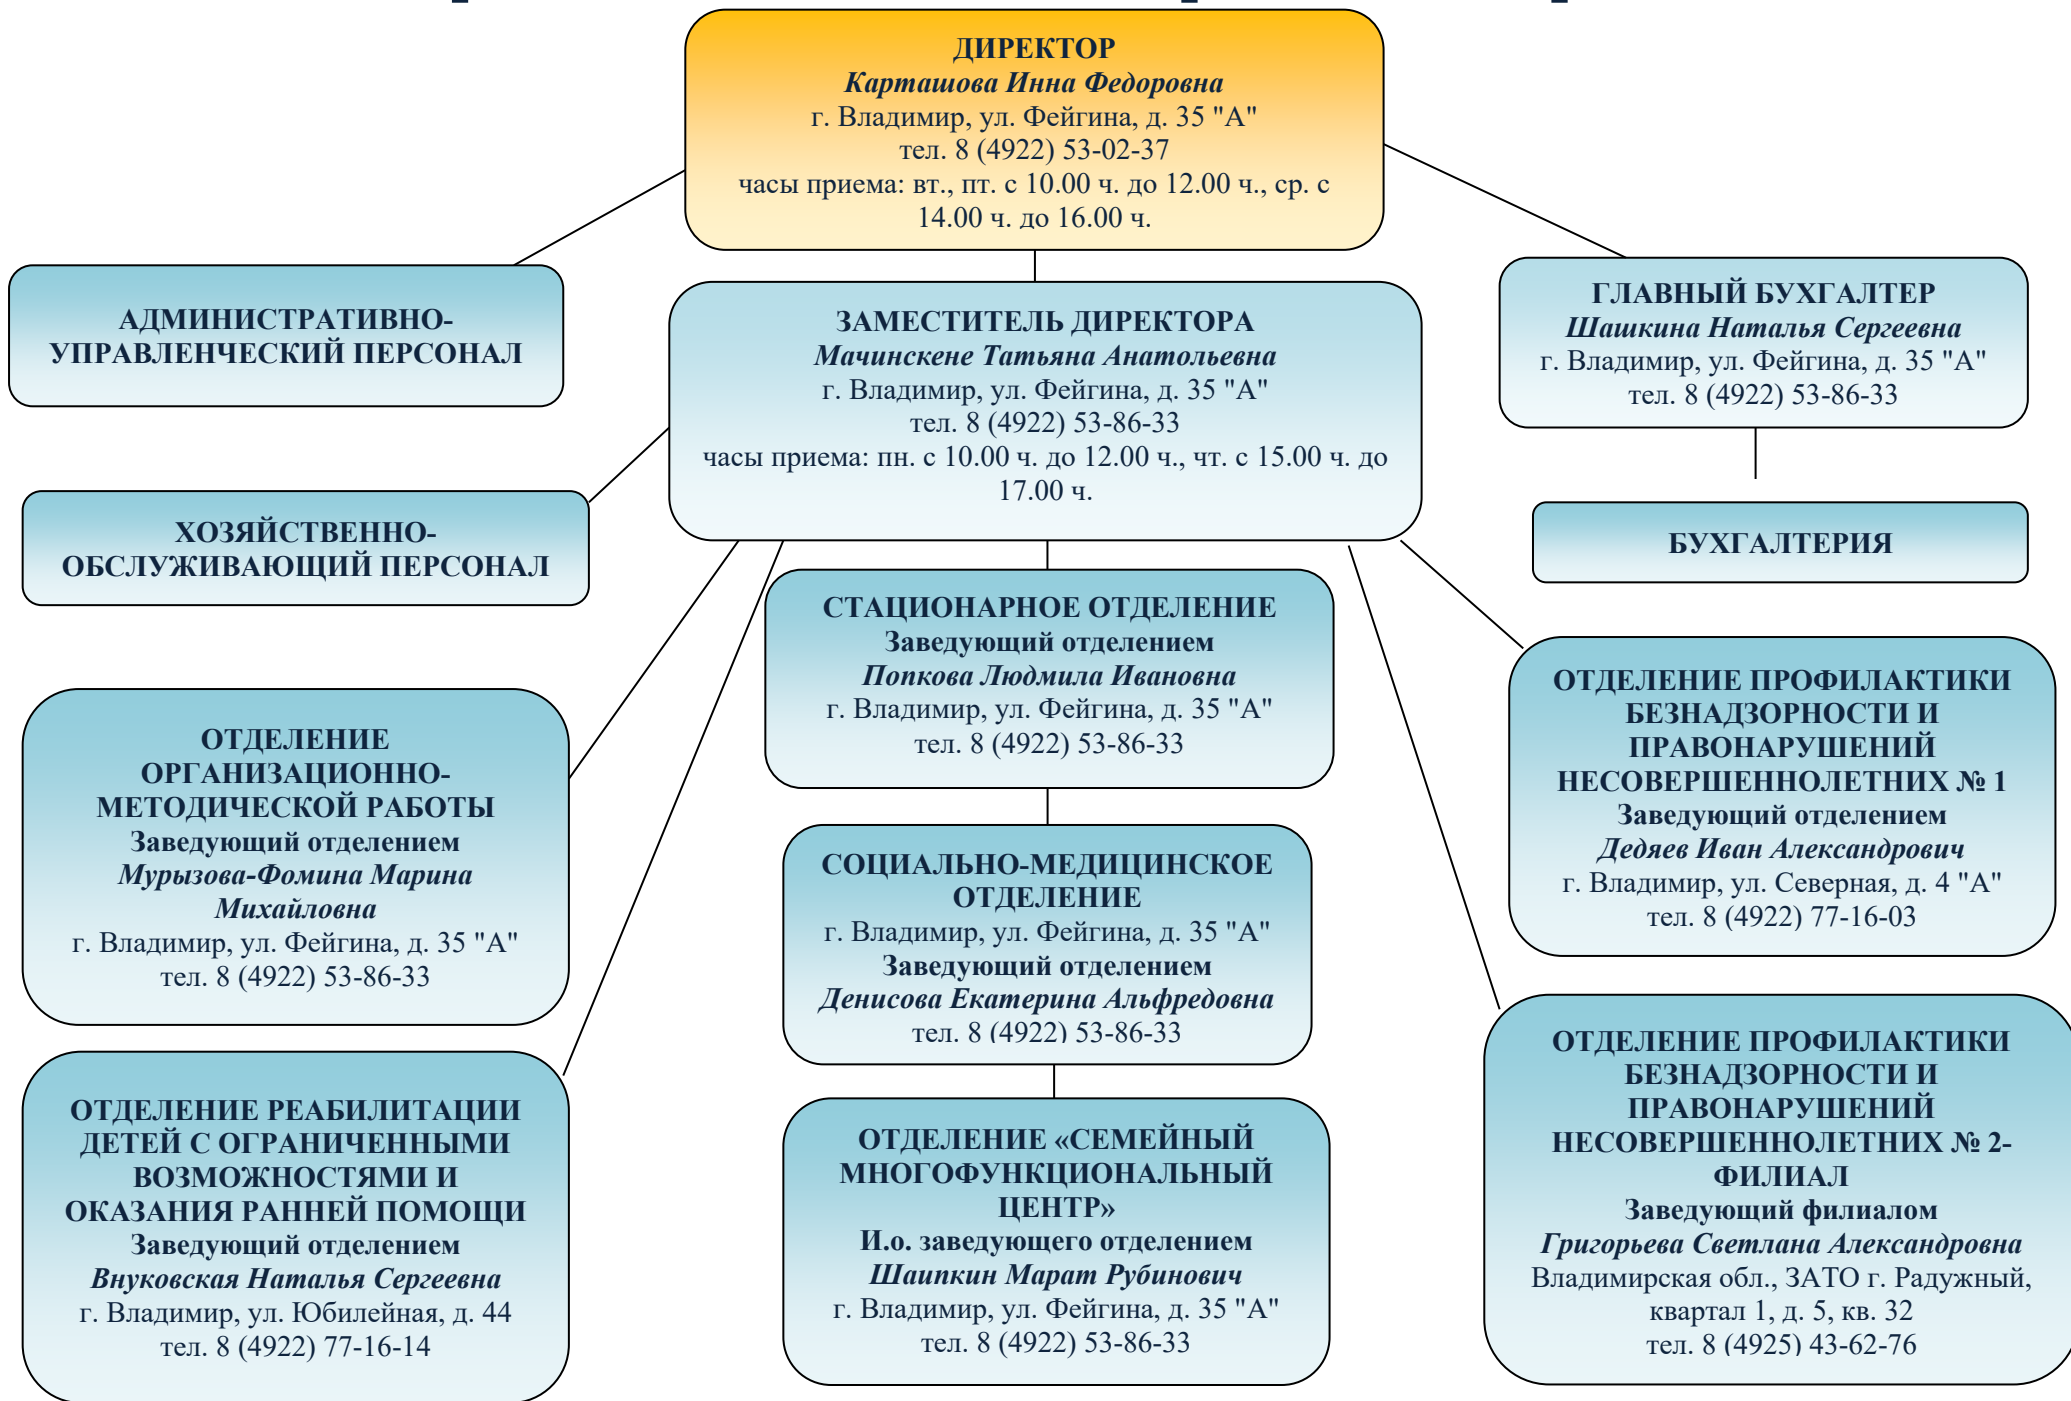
ДИРЕКТОР
Карташова Инна Федоровна
г. Владимир, ул. Фейгина, д. 35 "А"
тел. 8 (4922) 53-02-37
часы приема: вт., пт. с 10.00 ч. до 12.00 ч., ср. с 14.00 ч. до 16.00 ч.

АДМИНИСТРАТИВНО-УПРАВЛЕНЧЕСКИЙ ПЕРСОНАЛ

ЗАМЕСТИТЕЛЬ ДИРЕКТОРА
Мачинскене Татьяна Анатольевна
г. Владимир, ул. Фейгина, д. 35 "А"
тел. 8 (4922) 53-86-33
часы приема: пн. с 10.00 ч. до 12.00 ч., чт. с 15.00 ч. до 17.00 ч.

ГЛАВНЫЙ БУХГАЛТЕР
Шашкина Наталья Сергеевна
г. Владимир, ул. Фейгина, д. 35 "А"
тел. 8 (4922) 53-86-33

ХОЗЯЙСТВЕННО-ОБСЛУЖИВАЮЩИЙ ПЕРСОНАЛ

БУХГАЛТЕРИЯ

СТАЦИОНАРНОЕ ОТДЕЛЕНИЕ
Заведующий отделением
Попкова Людмила Ивановна
г. Владимир, ул. Фейгина, д. 35 "А"
тел. 8 (4922) 53-86-33

ОТДЕЛЕНИЕ ОРГАНИЗАЦИОННО-МЕТОДИЧЕСКОЙ РАБОТЫ
Заведующий отделением
Мурызова-Фомина Марина Михайловна
г. Владимир, ул. Фейгина, д. 35 "А"
тел. 8 (4922) 53-86-33

ОТДЕЛЕНИЕ ПРОФИЛАКТИКИ БЕЗНАДЗОРНОСТИ И ПРАВОНАРУШЕНИЙ НЕСОВЕРШЕННОЛЕТНИХ № 1
Заведующий отделением
Дедяев Иван Александрович
г. Владимир, ул. Северная, д. 4 "А"
тел. 8 (4922) 77-16-03

СОЦИАЛЬНО-МЕДИЦИНСКОЕ ОТДЕЛЕНИЕ
г. Владимир, ул. Фейгина, д. 35 "А"
Заведующий отделением
Денисова Екатерина Альфредовна
тел. 8 (4922) 53-86-33

ОТДЕЛЕНИЕ РЕАБИЛИТАЦИИ ДЕТЕЙ С ОГРАНИЧЕННЫМИ ВОЗМОЖНОСТЯМИ И ОКАЗАНИЯ РАННЕЙ ПОМОЩИ
Заведующий отделением
Внуковская Наталья Сергеевна
г. Владимир, ул. Юбилейная, д. 44
тел. 8 (4922) 77-16-14

ОТДЕЛЕНИЕ «СЕМЕЙНЫЙ МНОГОФУНКЦИОНАЛЬНЫЙ ЦЕНТР»
И.о. заведующего отделением
Шаипкин Марат Рубинович
г. Владимир, ул. Фейгина, д. 35 "А"
тел. 8 (4922) 53-86-33

ОТДЕЛЕНИЕ ПРОФИЛАКТИКИ БЕЗНАДЗОРНОСТИ И ПРАВОНАРУШЕНИЙ НЕСОВЕРШЕННОЛЕТНИХ № 2-ФИЛИАЛ
Заведующий филиалом
Григорьева Светлана Александровна
Владимирская обл., ЗАТО г. Радужный, квартал 1, д. 5, кв. 32
тел. 8 (4925) 43-62-76